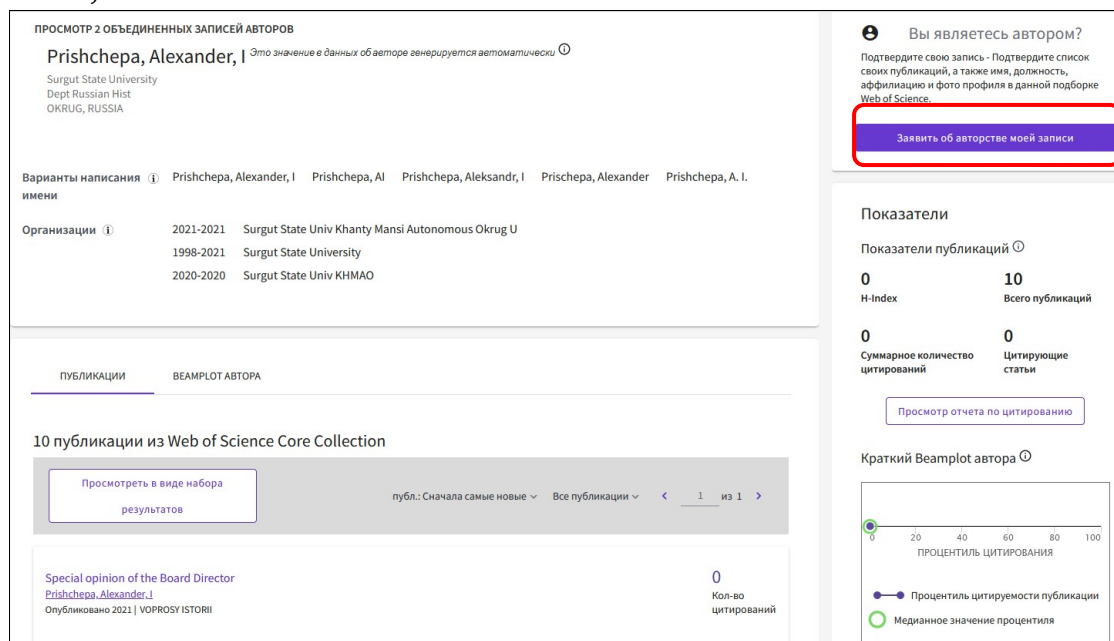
ПРОСМОТР 2 ОБЪЕДИНЕННЫХ ЗАПИСЕЙ АВТОРОВ

Prishchepa, Alexander, I Это значение в данных об авторе генерируется автоматически ⓘ

Surgut State University
Dept Russian Hist
OKRUG, RUSSIA

Варианты написания имени ⓘ Prishchepa, Alexander, I Prishchepa, AI Prishchepa, Aleksandr, I Prischepa, Alexander Prishchepa, A. I.

Организации ⓘ
2021-2021 Surgut State Univ Khanty Mansi Autonomous Okrug U
1998-2021 Surgut State University
2020-2020 Surgut State Univ KHMAO

ПУБЛИКАЦИИ BEAMPLOT АВТОРА

10 публикации из Web of Science Core Collection

Просмотреть в виде набора результатов

публ.: Сначала самые новые Все публикации < 1 из 1 >

Special opinion of the Board Director
Prishchepa, Alexander, I
Опубликовано 2021 | VOPROSY ISTORII

0
Кол-во цитирований

Вы являетесь автором?

Подтвердите свою запись - Подтвердите список своих публикаций, а также имя, должность, аффилиацию и фото профиля в данной подборке Web of Science.

Заявить об авторстве моей записи

Показатели

Показатели публикаций ⓘ

0
H-Index

10
Всего публикаций

0
Суммарное количество цитирований

0
Цитирующие статьи

Просмотр отчета по цитированию

Краткий Beamplot автора ⓘ

0 20 40 60 80 100
ПРОЦЕНТИЛЬ ЦИТИРОВАНИЯ

Процентиль цитируемости публикации
Медианное значение процентиля